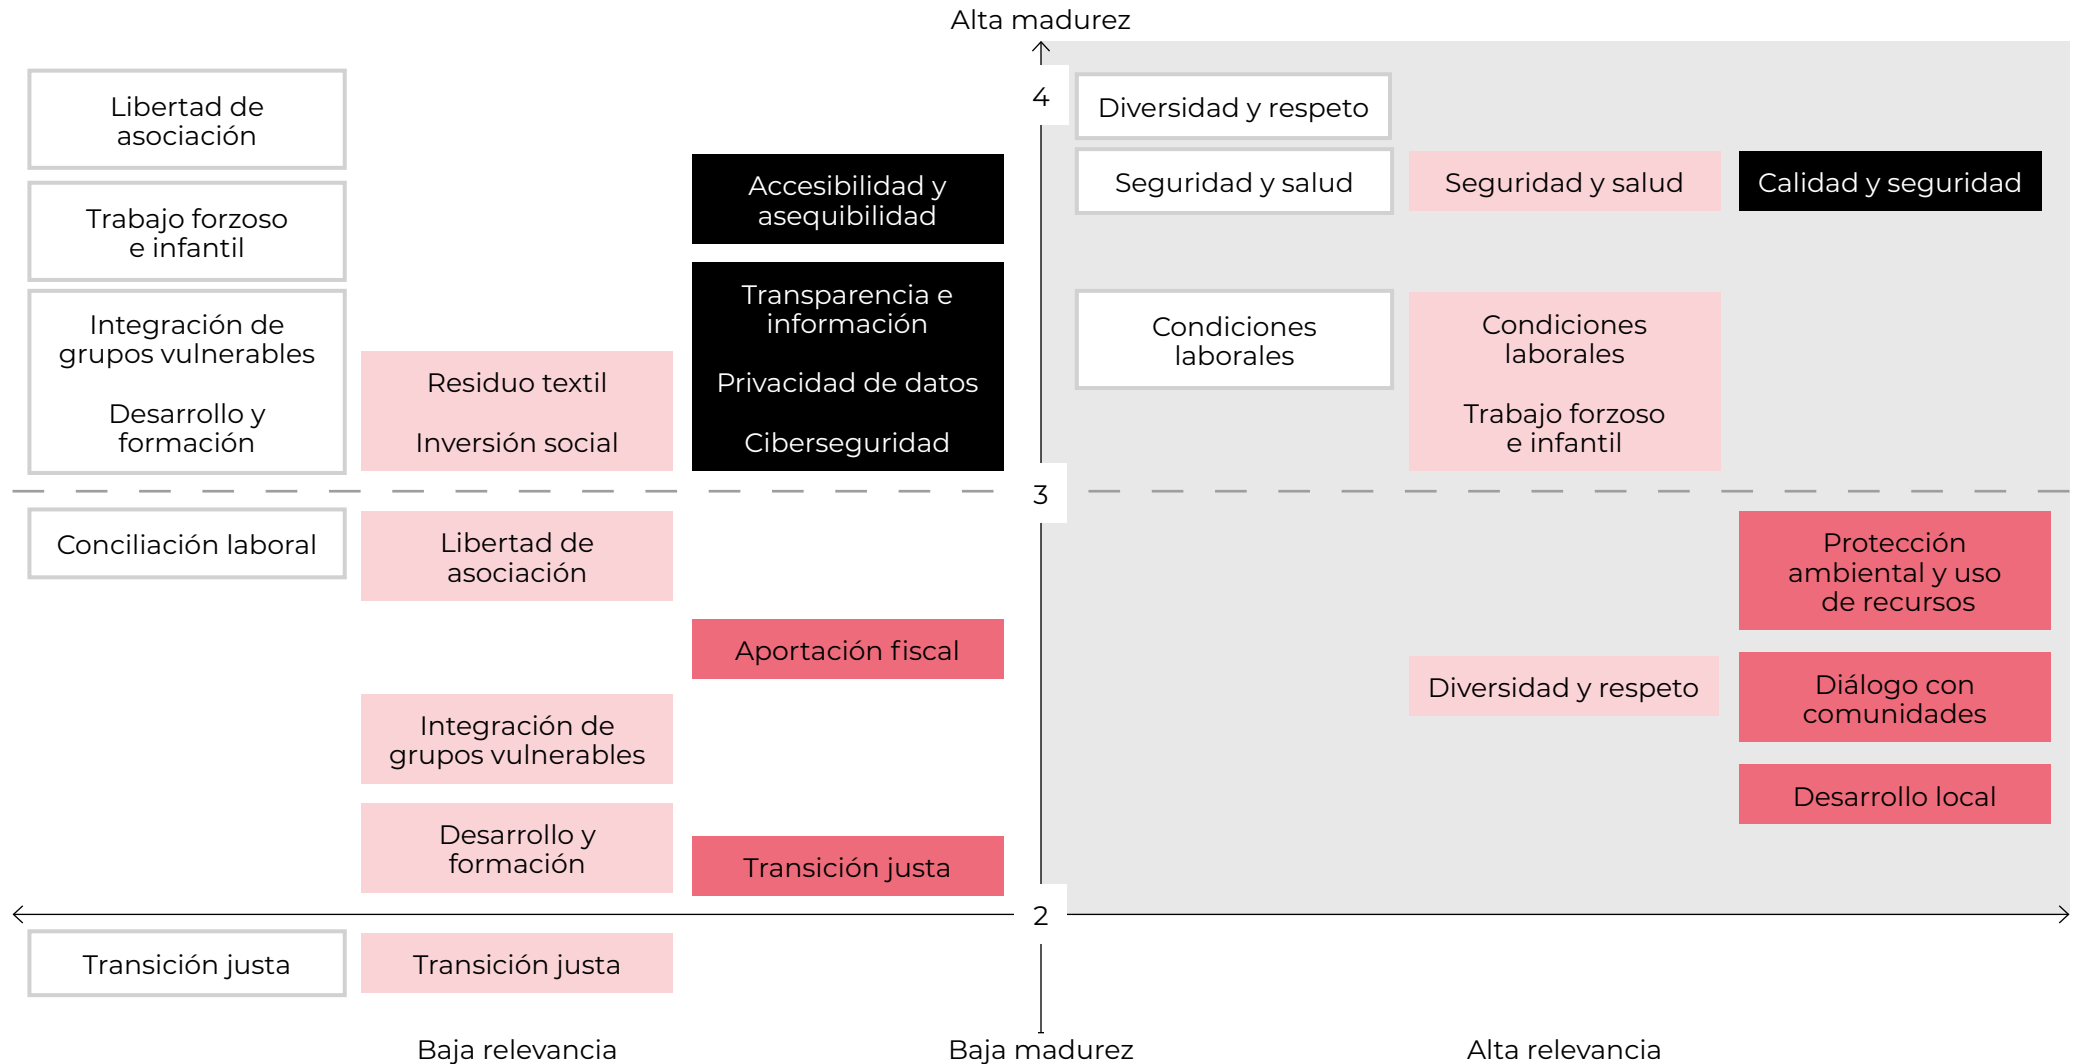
Alta madurez

4

Libertad de asociación

Trabajo forzoso e infantil

Integración de grupos vulnerables

Desarrollo y formación

Accesibilidad y asequibilidad

Transparencia e información

Privacidad de datos

Ciberseguridad

Residuo textil

Inversión social

Diversidad y respeto

Seguridad y salud

Seguridad y salud

Calidad y seguridad

Condiciones laborales

Condiciones laborales

Trabajo forzoso e infantil

3

Conciliación laboral

Libertad de asociación

Aportación fiscal

Integración de grupos vulnerables

Desarrollo y formación

Transición justa

Protección ambiental y uso de recursos

Diversidad y respeto

Diálogo con comunidades

Desarrollo local

2

Transición justa

Transición justa

Baja relevancia

Baja madurez

Alta relevancia